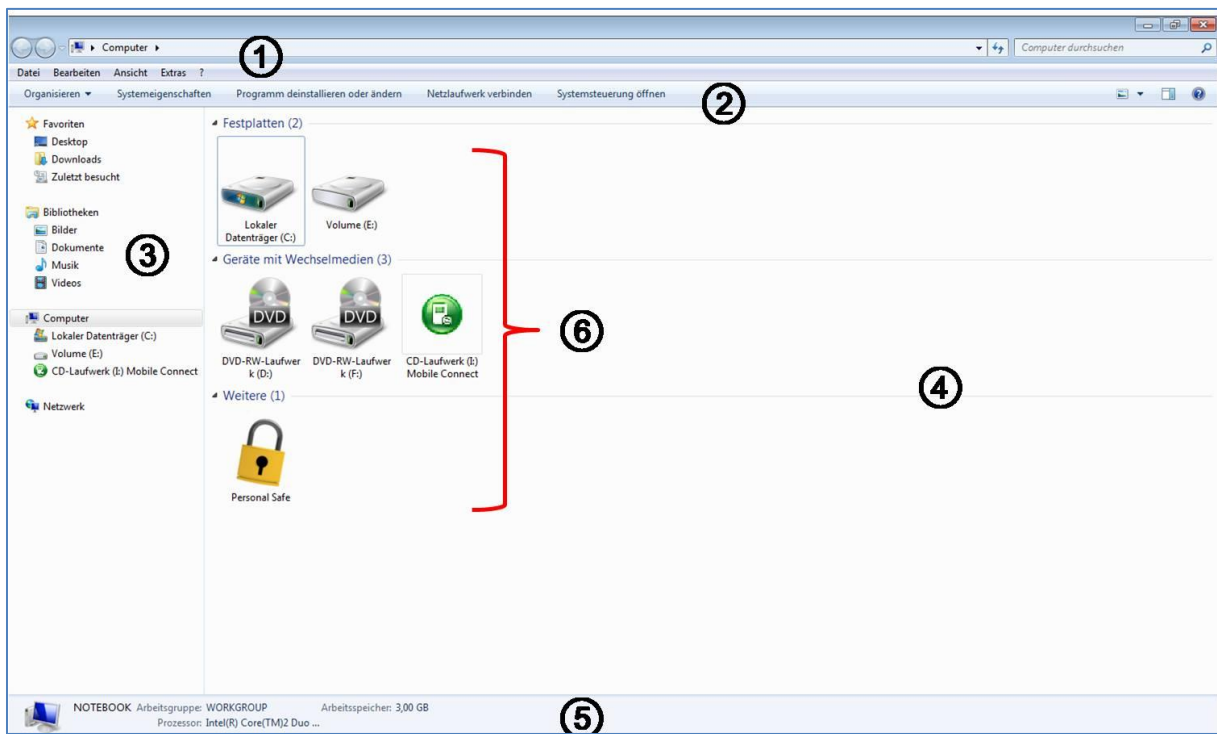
Computer ▸ ①

Computer durchsuchen

Datei Bearbeiten Ansicht Extras ?

Organisieren ▾ Systemeigenschaften Programm deinstallieren oder ändern Netzlaufwerk verbinden Systemsteuerung öffnen ②

Favoriten
Desktop
Downloads
Zuletzt besucht

Bibliotheken
Bilder
Dokumente
Musik
Videos

③

Computer
Lokaler Datenträger (C:)
Volume (E:)
CD-Laufwerk (I:) Mobile Connect

Netzwerk

Festplatten (2)

Lokaler Datenträger (C:)

Volume (E:)

Geräte mit Wechselmedien (3)

DVD

DVD-RW-Laufwerk (D:)

DVD

DVD-RW-Laufwerk (F:)

CD-Laufwerk (I:) Mobile Connect

⑥

④

Weitere (1)

Personal Safe

NOTEBOOK Arbeitsgruppe: WORKGROUP Arbeitsspeicher: 3,00 GB
Prozessor: Intel(R) Core(TM)2 Duo ...

⑤